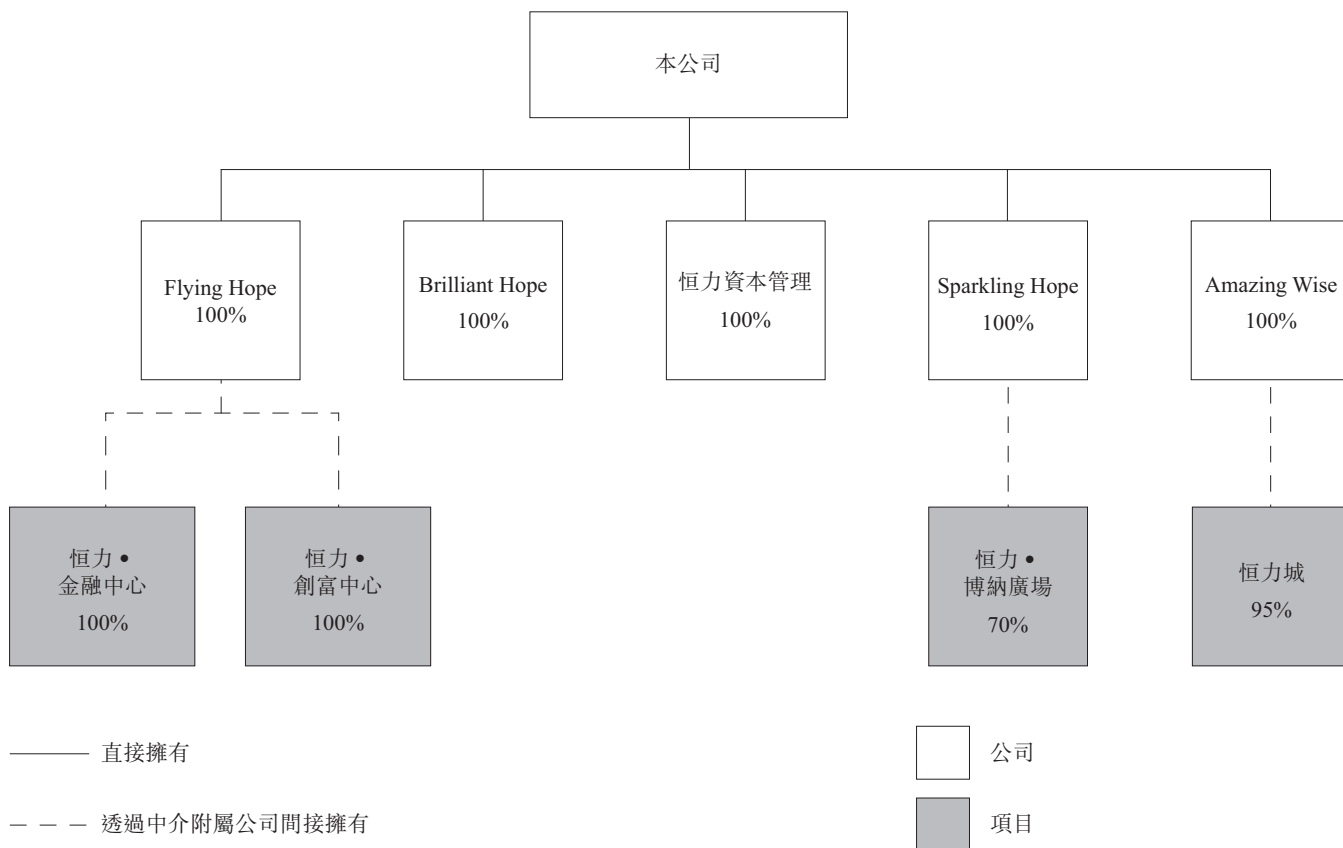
本公司

Flying Hope
100%

Brilliant Hope
100%

恒力資本管理
100%

Sparkling Hope
100%

Amazing Wise
100%

恒力 •
金融中心
100%

恒力 •
創富中心
100%

恒力 •
博納廣場
70%

恒力城
95%

直接擁有

透過中介附屬公司間接擁有

公司

項目